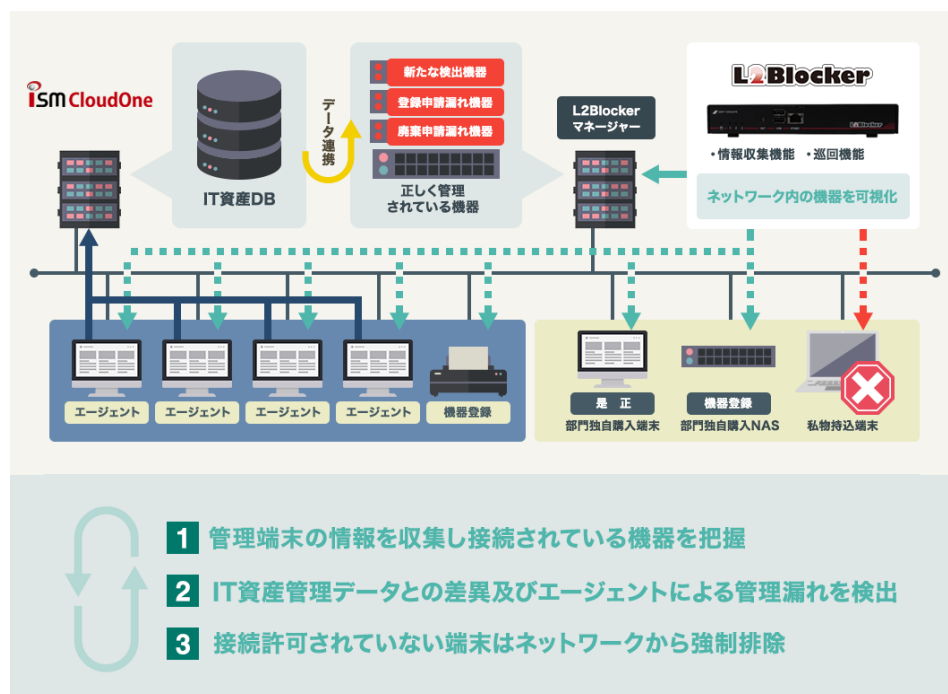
ISM CloudOne

IT資産DB

データ連携

新たな検出機器
登録申請漏れ機器
廃棄申請漏れ機器

正しく管理されている機器

L2Blocker マネージャー

L2Blocker

・情報収集機能 ・巡回機能

ネットワーク内の機器を可視化

エージェント
エージェント
エージェント
エージェント
機器登録

是正
部門独自購入端末

機器登録
部門独自購入NAS

私物持込端末

1 管理端末の情報を収集し接続されている機器を把握

2 IT資産管理データとの差異及びエージェントによる管理漏れを検出

3 接続許可されていない端末はネットワークから強制排除